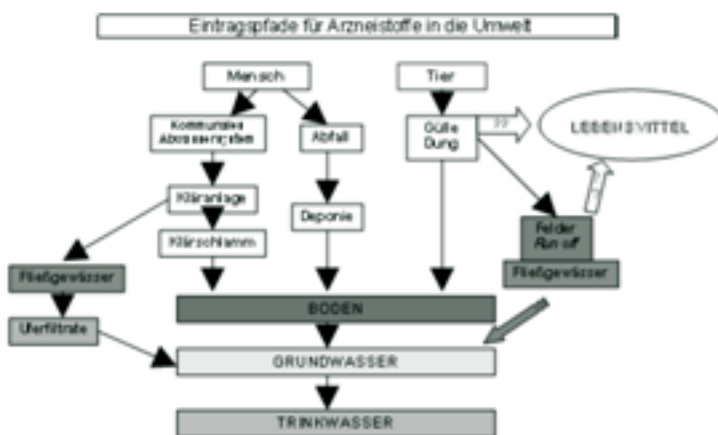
Eintragspfade für Arzneistoffe in die Umwelt

Mensch

Tier

Kommunales Abwassersystem

Abfall

Gülle Dung

??

LEBENSMITTEL

Kläranlage

Deponie

Klärschlamm

Felder Run off

Fließgewässer

Fließgewässer

BODEN

Uferfiltrate

GRUNDWASSER

TRINKWASSER